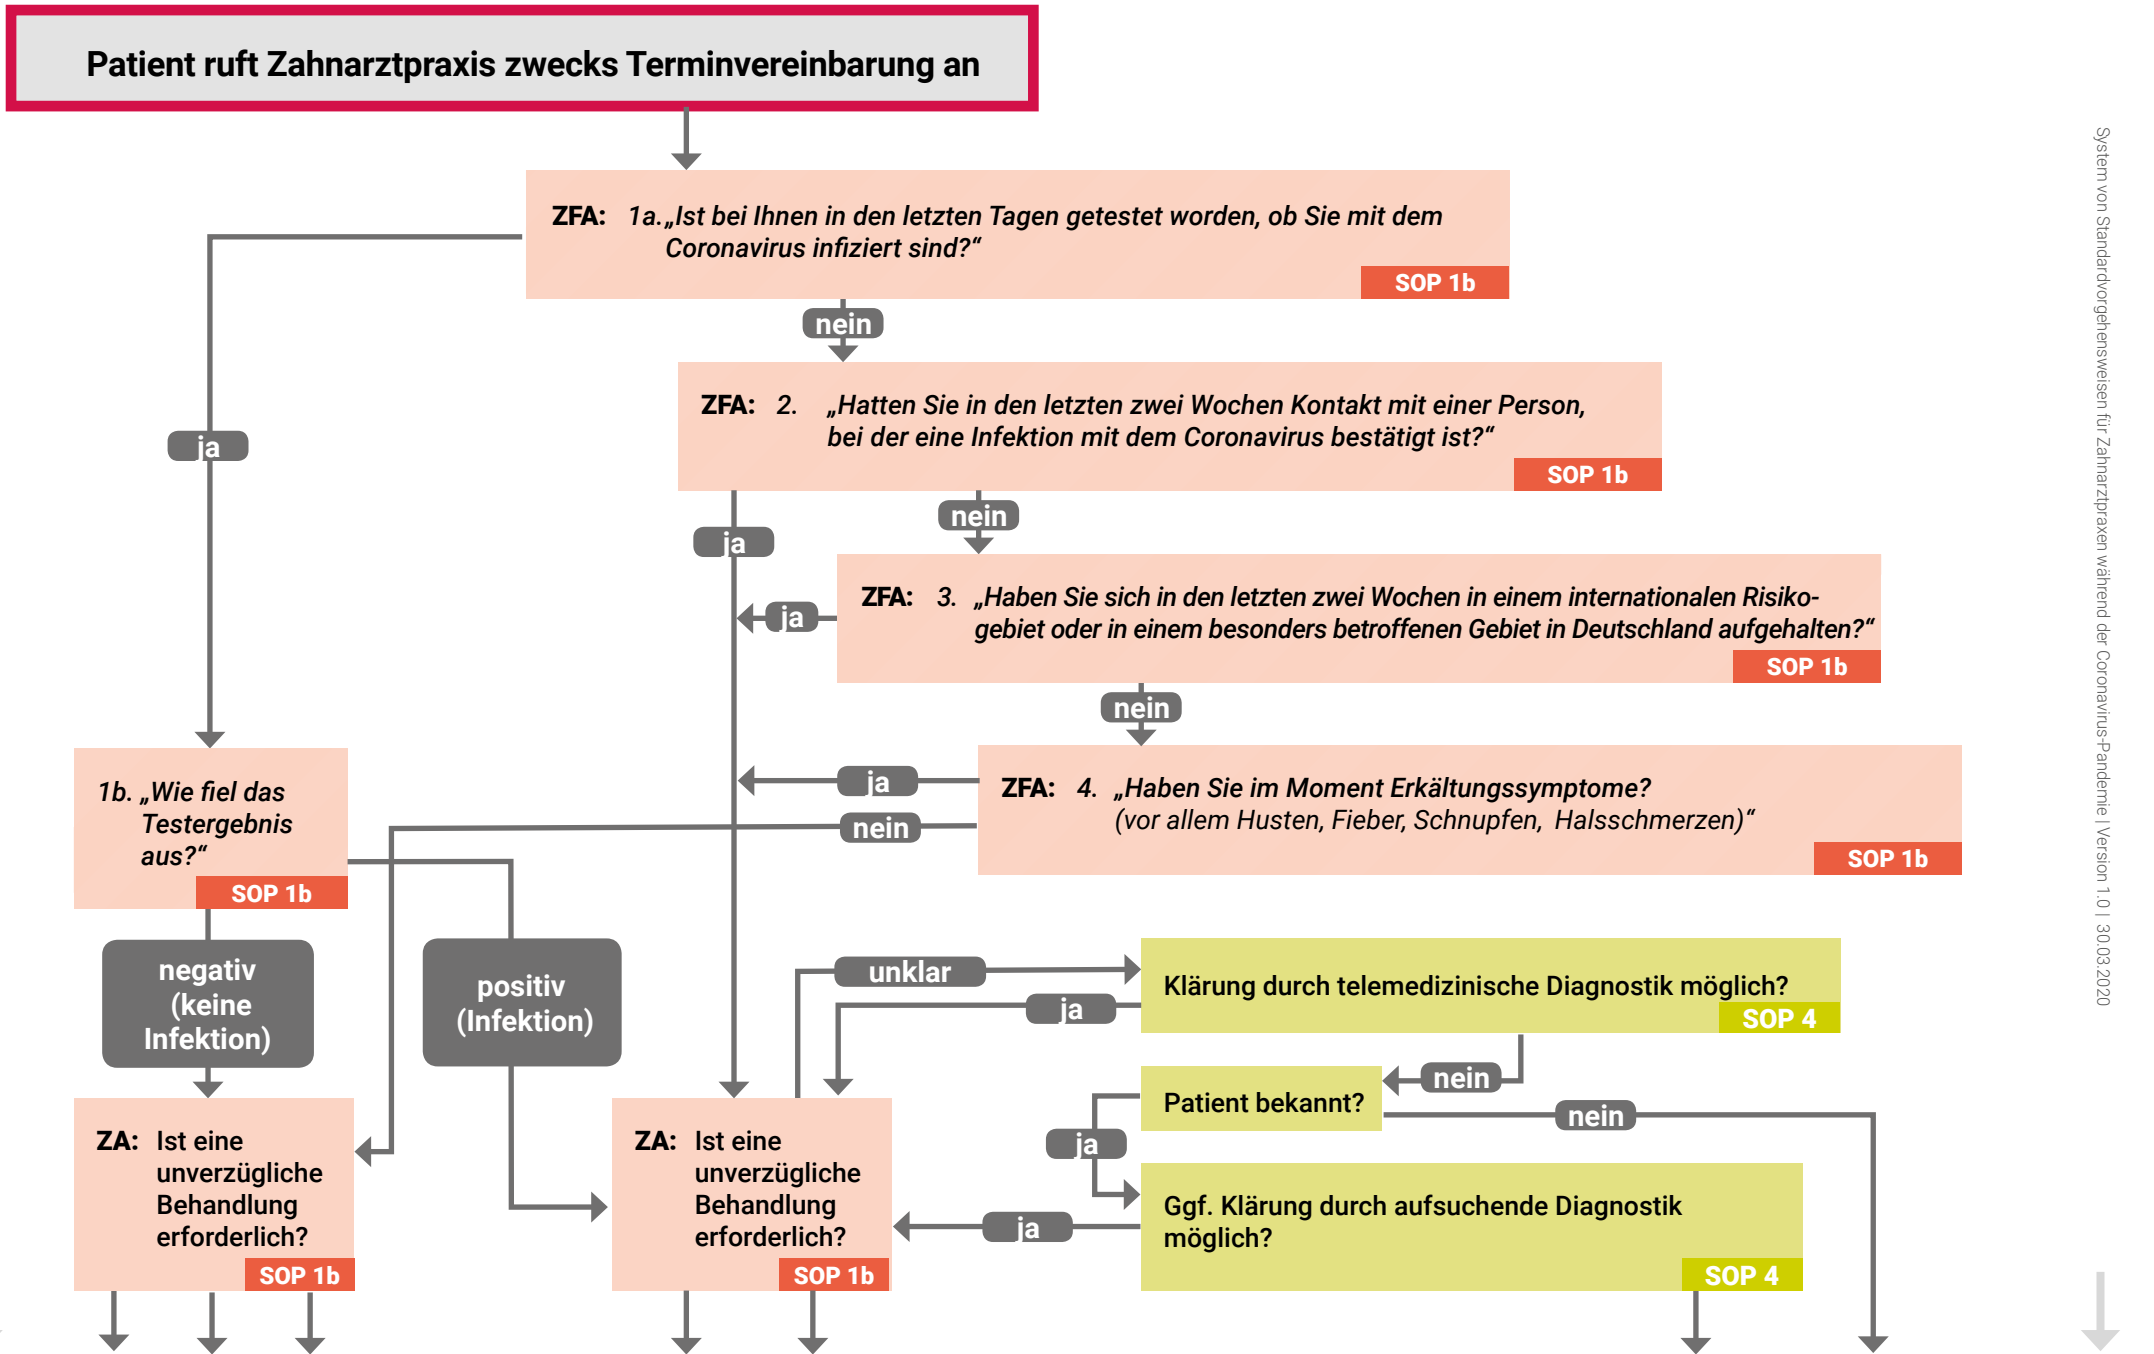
Patient ruft Zahnarztpraxis zwecks Terminvereinbarung an

ZFA: 1a. „Ist bei Ihnen in den letzten Tagen getestet worden, ob Sie mit dem Coronavirus infiziert sind?“
SOP 1b

nein

ja

ZFA: 2. „Hatten Sie in den letzten zwei Wochen Kontakt mit einer Person, bei der eine Infektion mit dem Coronavirus bestätigt ist?“
SOP 1b

nein

ja

ja

ZFA: 3. „Haben Sie sich in den letzten zwei Wochen in einem internationalen Risikogebiet oder in einem besonders betroffenen Gebiet in Deutschland aufgehalten?“
SOP 1b

nein

ja

ZFA: 4. „Haben Sie im Moment Erkältungssymptome? (vor allem Husten, Fieber, Schnupfen, Halsschmerzen)“
SOP 1b

nein

1b. „Wie fiel das Testergebnis aus?“
SOP 1b

negativ (keine Infektion)

positiv (Infektion)

unklar

Klärung durch telemedizinische Diagnostik möglich?
SOP 4

ja

nein

Patient bekannt?

nein

ja

Ggf. Klärung durch aufsuchende Diagnostik möglich?
SOP 4

ja

ZA: Ist eine unverzügliche Behandlung erforderlich?
SOP 1b

ZA: Ist eine unverzügliche Behandlung erforderlich?
SOP 1b

System von Standardvorgehensweisen für Zahnarztpraxen während der Coronavirus-Pandemie | Version 1.0 | 30.03.2020